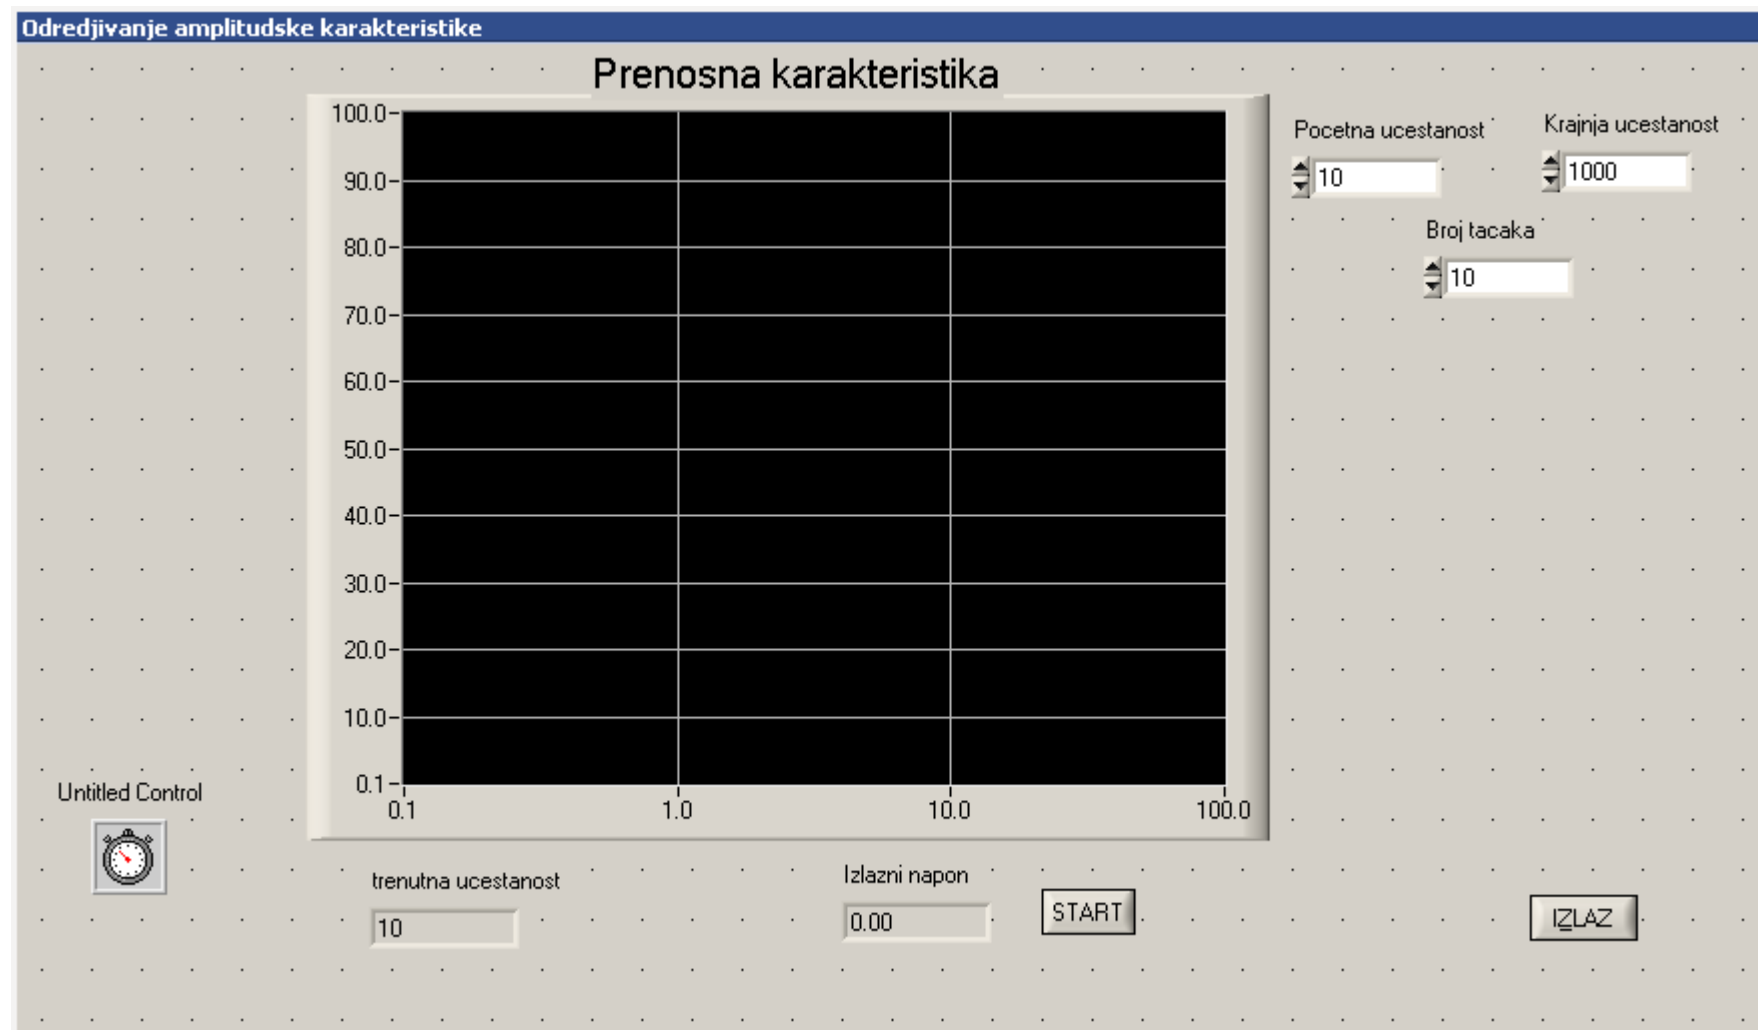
Odredjivanje amplitudske karakteristike

Prenosna karakteristika

100.0
90.0
80.0
70.0
60.0
50.0
40.0
30.0
20.0
10.0
0.1

0.1
1.0
10.0
100.0

Pocetna ucestanost
10

Krajnja ucestanost
1000

Broj tacaka
10

Untitled Control

trenutna ucestanost
10

Izlazni napon
0.00

START

IZLAZ